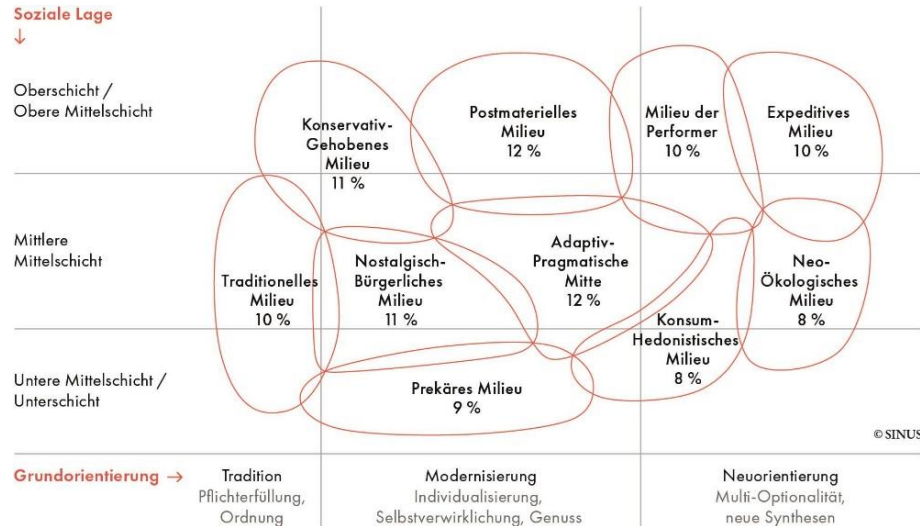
Soziale Lage
↓

Oberschicht / Obere Mittelschicht

Mittlere Mittelschicht

Untere Mittelschicht / Unterschicht

Konservativ-Gehobenes Milieu
11 %

Postmaterielles Milieu
12 %

Milieu der Performer
10 %

Expeditives Milieu
10 %

Traditionelles Milieu
10 %

Nostalgisch-Bürgerliches Milieu
11 %

Adaptiv-Pragmatische Mitte
12 %

Neo-Ökologisches Milieu
8 %

Konsum-Hedonistisches Milieu
8 %

Prekäres Milieu
9 %

© SINUS

Grundorientierung →

Tradition
Pflichterfüllung, Ordnung

Modernisierung
Individualisierung, Selbstverwirklichung, Genuss

Neuorientierung
Multi-Optionalität, neue Synthesen